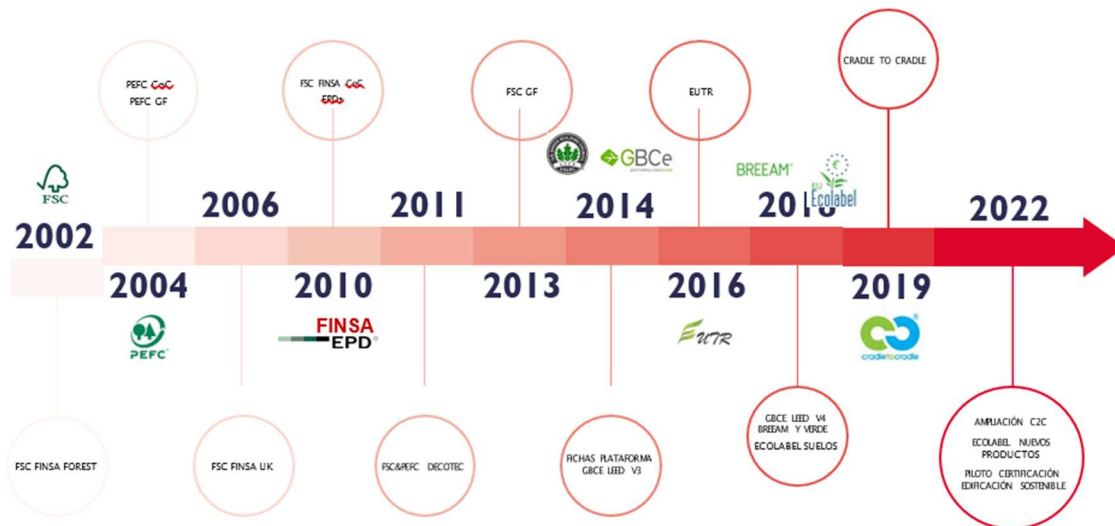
PEFC CoC
PEFC GF

FSC FINSA CoC
EPDs

FSC GF

EUTR

CRADLE TO CRADLE

FSC

2002

2006

2011

2014

GBCe

BREEAM

Ecolabel

2018

2022

2004

PEFC

2010

FINSA
EPD

2013

2016

EUTR

2019

cradletocradle

FSC FINSA FOREST

FSC FINSA UK

FSC&PEFC DECOTEC

FICHAS PLATAFORMA GBCE LEED V3

GBCE LEED V4
BREEAM Y VERDE
ECOLABEL SUELOS

AMPLIACIÓN C2C
ECOLABEL NUEVOS PRODUCTOS
PILOTO CERTIFICACIÓN EDIFICACIÓN SOSTENIBLE